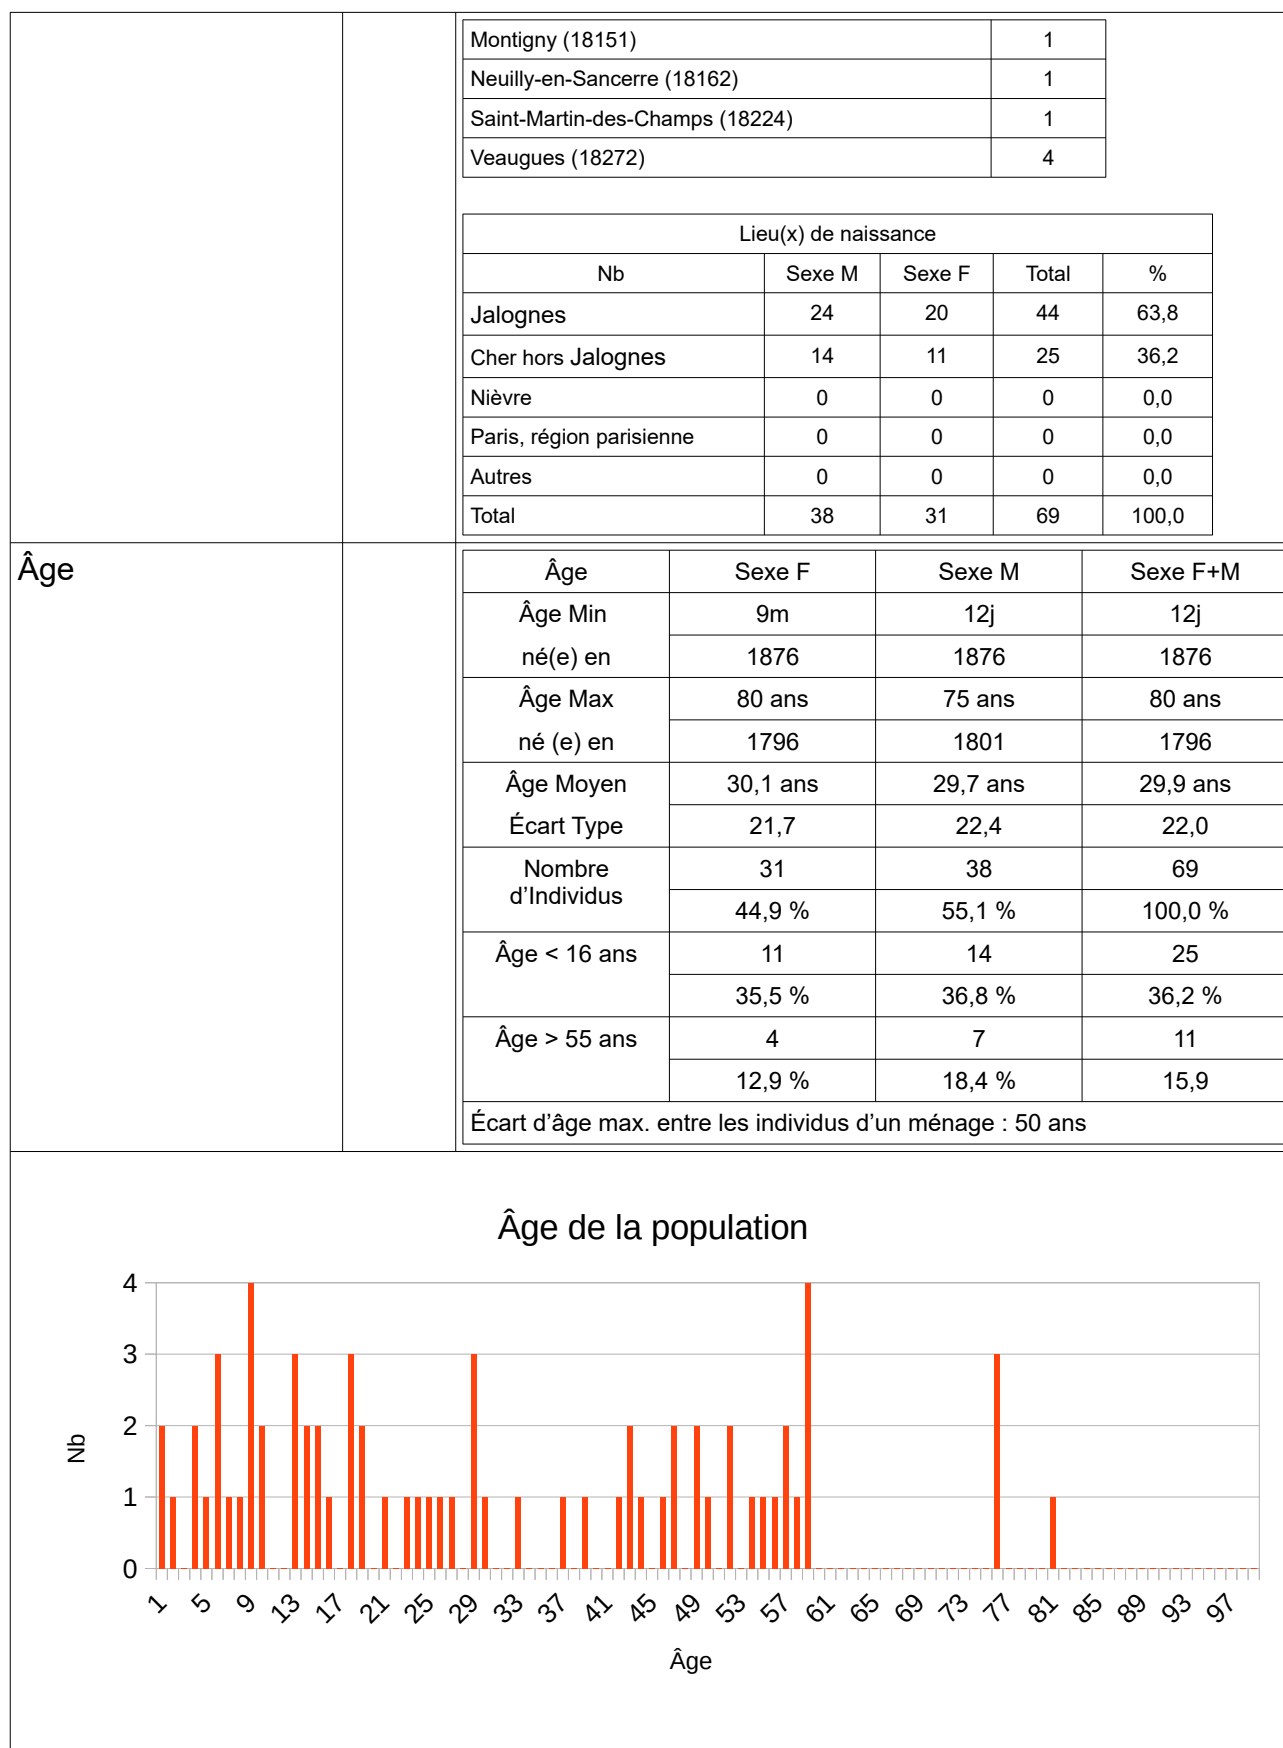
| Montigny (18151) | 1 |
|---|---|
| Neuilly-en-Sancerre (18162) | 1 |
| Saint-Martin-des-Champs (18224) | 1 |
| Veaugues (18272) | 4 |

Lieu(x) de naissance

| Nb | Sexe M | Sexe F | Total | % |
|---|---|---|---|---|
| Jalognes | 24 | 20 | 44 | 63,8 |
| Cher hors Jalognes | 14 | 11 | 25 | 36,2 |
| Nièvre | 0 | 0 | 0 | 0,0 |
| Paris, région parisienne | 0 | 0 | 0 | 0,0 |
| Autres | 0 | 0 | 0 | 0,0 |
| Total | 38 | 31 | 69 | 100,0 |

Âge

| Âge | Sexe F | Sexe M | Sexe F+M |
|---|---|---|---|
| Âge Min | 9m | 12j | 12j |
| né(e) en | 1876 | 1876 | 1876 |
| Âge Max | 80 ans | 75 ans | 80 ans |
| né (e) en | 1796 | 1801 | 1796 |
| Âge Moyen | 30,1 ans | 29,7 ans | 29,9 ans |
| Écart Type | 21,7 | 22,4 | 22,0 |
| Nombre d'Individus | 31 | 38 | 69 |
| | 44,9 % | 55,1 % | 100,0 % |
| Âge < 16 ans | 11 | 14 | 25 |
| | 35,5 % | 36,8 % | 36,2 % |
| Âge > 55 ans | 4 | 7 | 11 |
| | 12,9 % | 18,4 % | 15,9 |

Écart d'âge max. entre les individus d'un ménage : 50 ans

Âge de la population

4
3
2
1
0
Nb

1 5 9 13 17 21 25 29 33 37 41 45 49 53 57 61 65 69 73 77 81 85 89 93 97

Âge